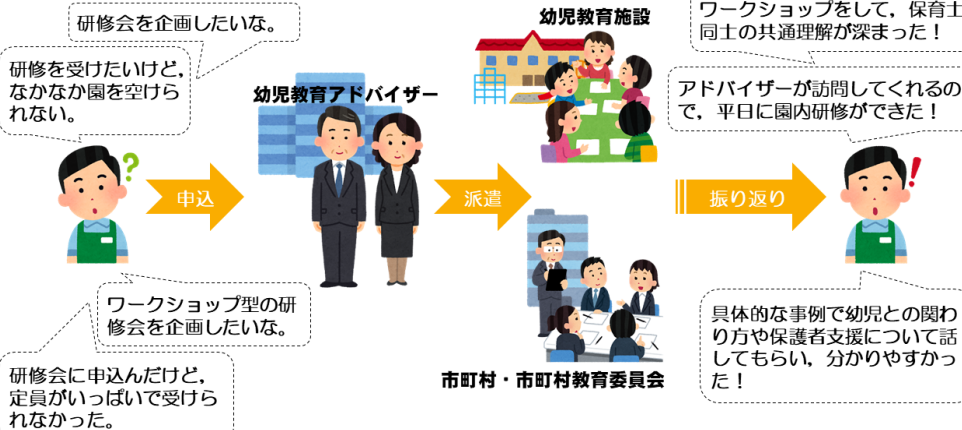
研修会を企画したいな。

研修を受けたいけど，なかなか園を空けられない。

申込

幼児教育アドバイザー

ワークショップ型の研修会を企画したいな。

研修会に申込んだけど，定員がいっぱいで受けられなかった。

派遣

幼児教育施設

市町村・市町村教育委員会

振り返り

ワークショップをして，保育士同士の共通理解が深まった！

アドバイザーが訪問してくれるので，平日に園内研修ができた！

具体的な事例で幼児との関わり方や保護者支援について話してもらい，分かりやすかった！